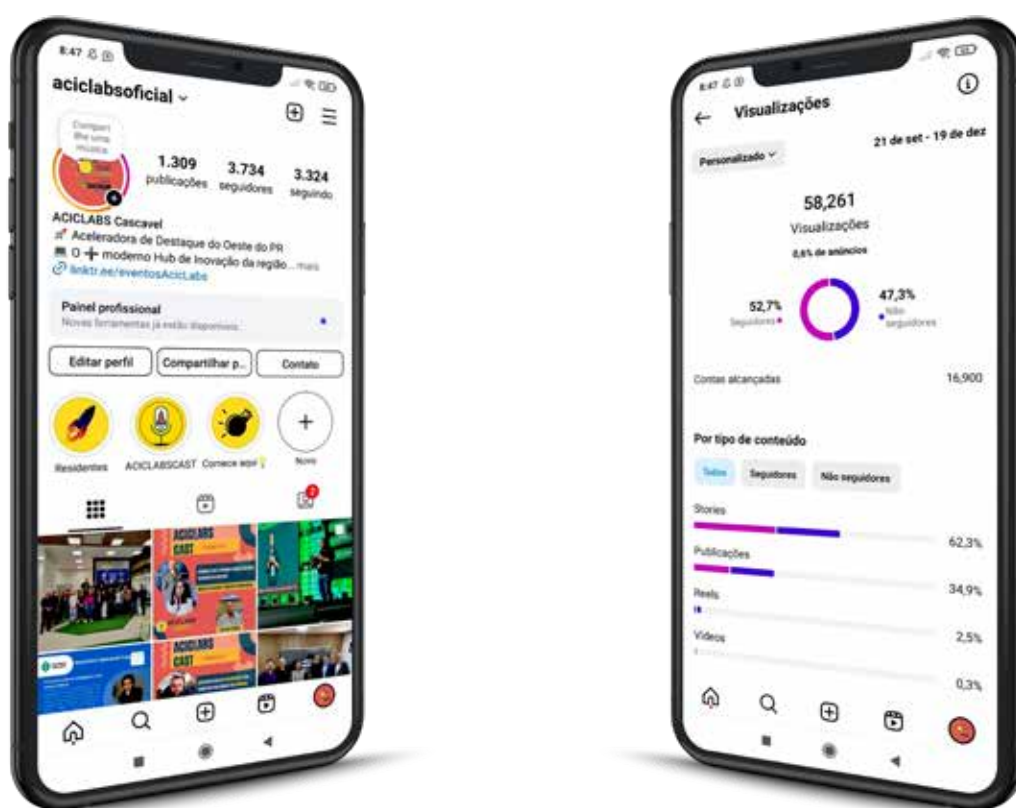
8:47

aciclabsoficial

Compartilhe uma música

1.309 publicações

3.734 seguidores

3.324 seguindo

ACICLABS Cascavel

Aceleradora de Destaque do Oeste do PR

O + moderno Hub de Inovação da região... mais

linktr.ee/eventosAcicLabs

Painel profissional

Novas ferramentas já estão disponíveis.

Editar perfil

Compartilhar p...

Contato

Residentes

ACICLABSCAST

Comece aqui

Novo

ACICLABS CAST

ACICLABS CAST

8:47

Visualizações

Personalizado

21 de set - 19 de dez

58,261

Visualizações

8,6% de anúncios

52,7% Seguidores

47,3% Não seguidores

Contas alcançadas

16,900

Por tipo de conteúdo

Todos

Seguidores

Não seguidores

Stories

62,3%

Publicações

34,9%

Reels

2,5%

Vídeos

0,3%